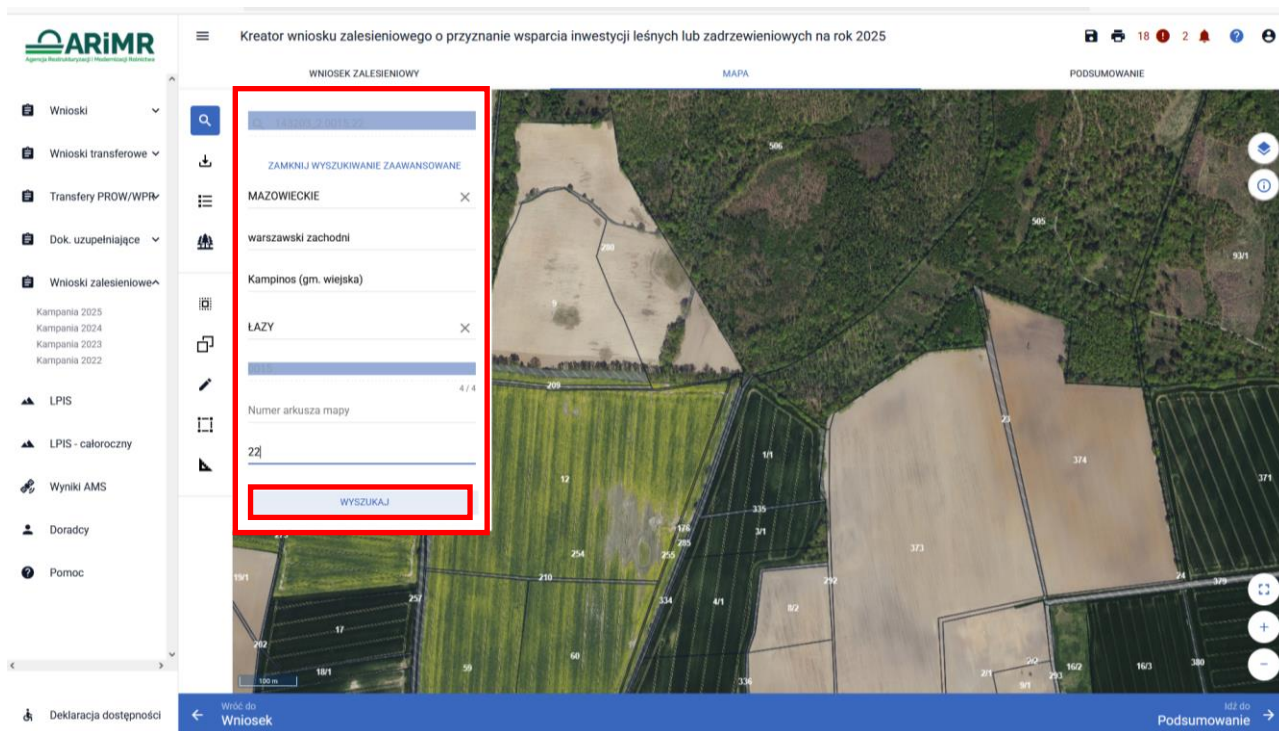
ARiMR
Agencja Restrukturyzacji i Modernizacji Rolnictwa

Wnioski
Wnioski transferowe
Transfery PROW/WPR
Dok. uzupełniające
Wnioski zalesieniowe
Kampania 2025
Kampania 2024
Kampania 2023
Kampania 2022
LPIS
LPIS - całoroczny
Wyniki AMS
Doradcy
Pomoc

Deklaracja dostępności

Kreator wniosku zalesieniowego o przyznanie wsparcia inwestycji leśnych lub zadrzewieniowych na rok 2025

18 2

WNIOSEK ZALESIENIOWY
MAPA
PODSUMOWANIE

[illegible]

ZAMKNIJ WYSZUKIWANIE ZAAWANSOWANE

MAZOWIECKIE

warszawski zachodni

Kampinos (gm. wiejska)

ŁAZY

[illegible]

4 / 4

Numer arkusza mapy

22

WYSZUKAJ

506
505
93/1
280
9
209
23
374
1/1
12
335
3/1
176
285
255
254
373
210
292
24
379
19/1
257
334
4/1
8/2
17
262
60
59
18/1
336
2/1
9/1
293
16/2
16/3
380
100 m

Wróć do
Wniosek

Idź do
Podsumowanie